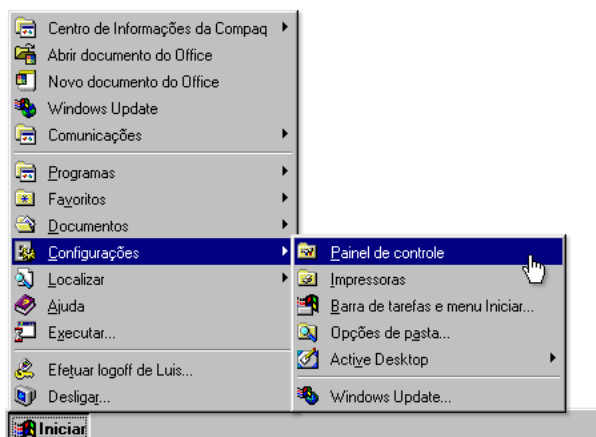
Centro de Informações da Compaq
Abrir documento do Office
Novo documento do Office
Windows Update
Comunicações

Programas
Favoritos
Documentos
Configurações
Localizar
Ajuda
Executar...

Efetuar logoff de Luis...
Desligar...

Painel de controle
Impressoras
Barra de tarefas e menu Iniciar...
Opções de pasta...
Active Desktop

Windows Update...

Iniciar